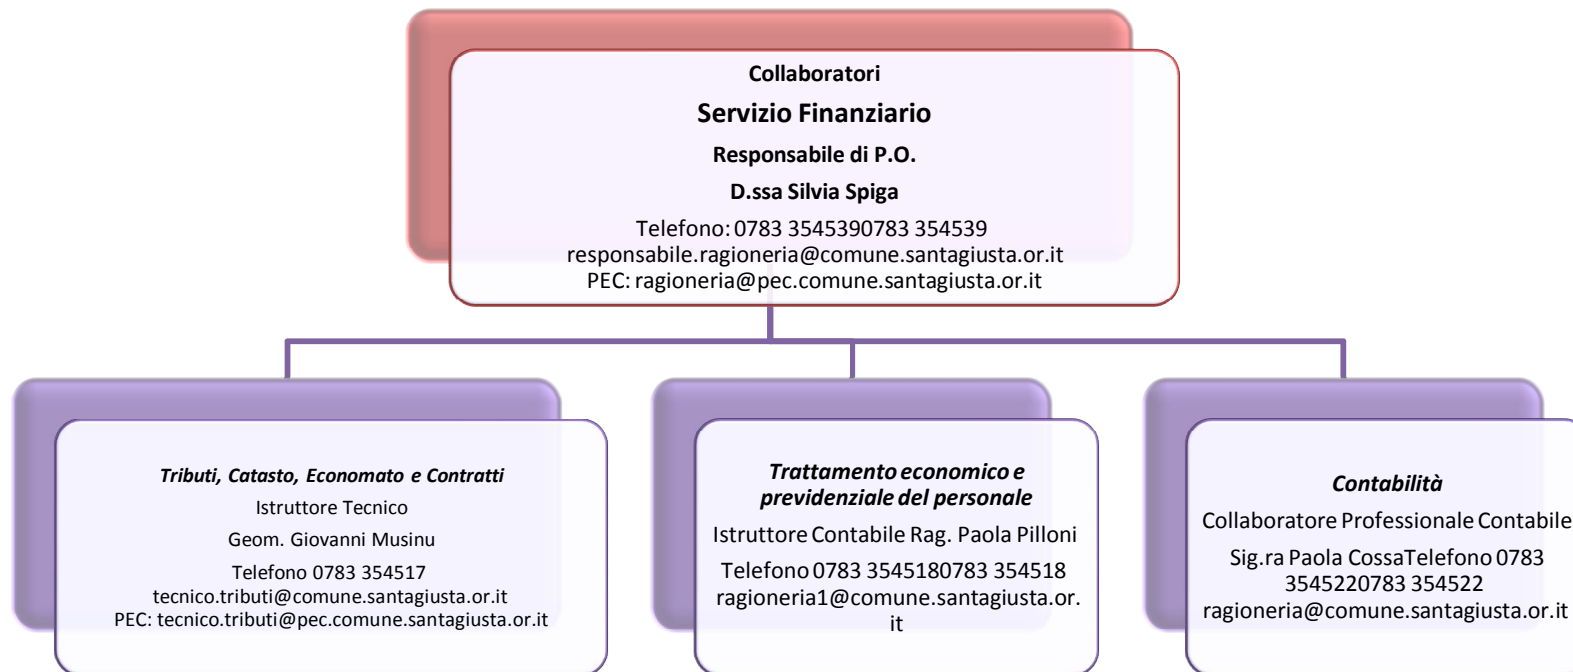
Collaboratori

Servizio Finanziario

Responsabile di P.O.

D.ssa Silvia Spiga

Telefono: 0783 3545390783 354539
responsabile.ragioneria@comune.santagiusta.or.it
PEC: ragioneria@pec.comune.santagiusta.or.it

Tributi, Catasto, Economato e Contratti

Istruttore Tecnico

Geom. Giovanni Musinu

Telefono 0783 354517
tecnico.tributi@comune.santagiusta.or.it
PEC: tecnico.tributi@pec.comune.santagiusta.or.it

Trattamento economico e previdenziale del personale

Istruttore Contabile Rag. Paola Pilloni

Telefono 0783 3545180783 354518
ragioneria1@comune.santagiusta.or.it

Contabilità

Collaboratore Professionale Contabile

Sig.ra Paola CossaTelefono 0783 3545220783 354522
ragioneria@comune.santagiusta.or.it